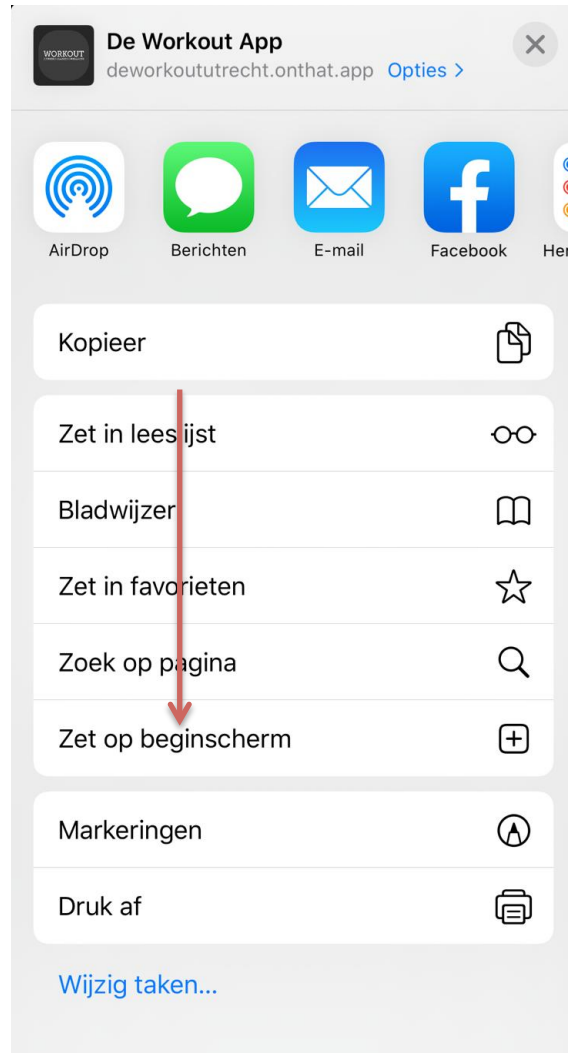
WORKOUT

De Workout App
deworkoututrecht.onthat.app Opties >

AirDrop
Berichten
E-mail
Facebook
Her

Kopieer

Zet in leeslijst

Bladwijzer

Zet in favorieten

Zoek op pagina

Zet op beginscherm

Markeringen

Druk af

Wijzig taken...